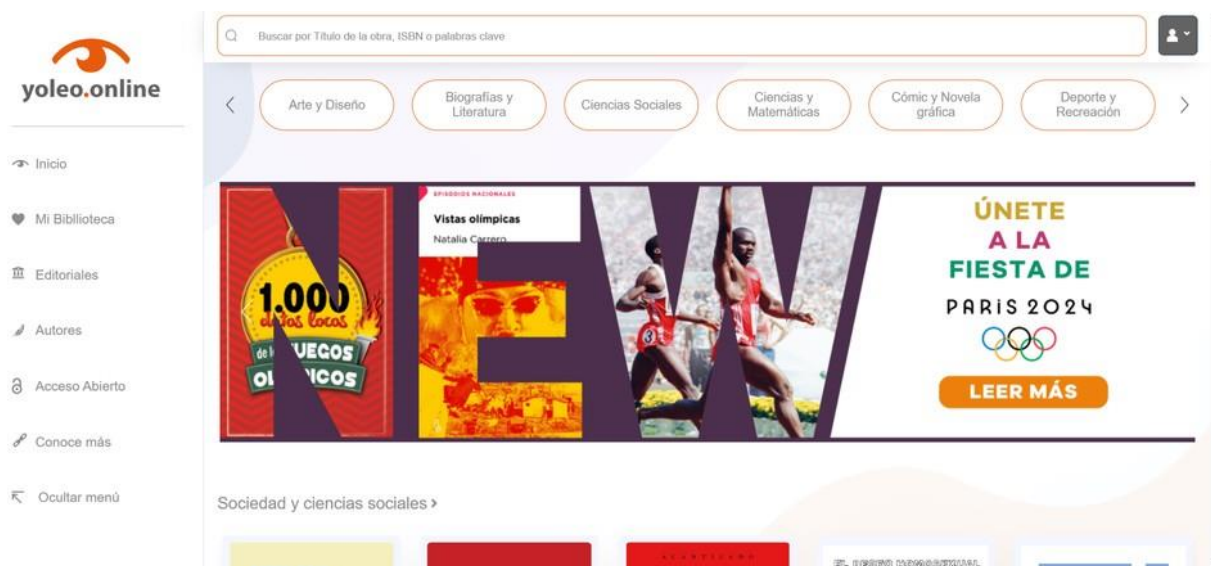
yoleo.online

Inicio

Mi Biblioteca

Editoriales

Autores

Acceso Abierto

Conoce más

Ocultar menú

Buscar por Título de la obra, ISBN o palabras clave

Arte y Diseño

Biografías y Literatura

Ciencias Sociales

Ciencias y Matemáticas

Cómic y Novela gráfica

Deporte y Recreación

1.000 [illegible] locos de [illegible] JUEGOS OL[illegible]ICOS

EPISODIOS NACIONALES

Vistas olímpicas

Natalia Carrero

NEW

ÚNETE A LA FIESTA DE PARIS 2024

LEER MÁS

Sociedad y ciencias sociales ›

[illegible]